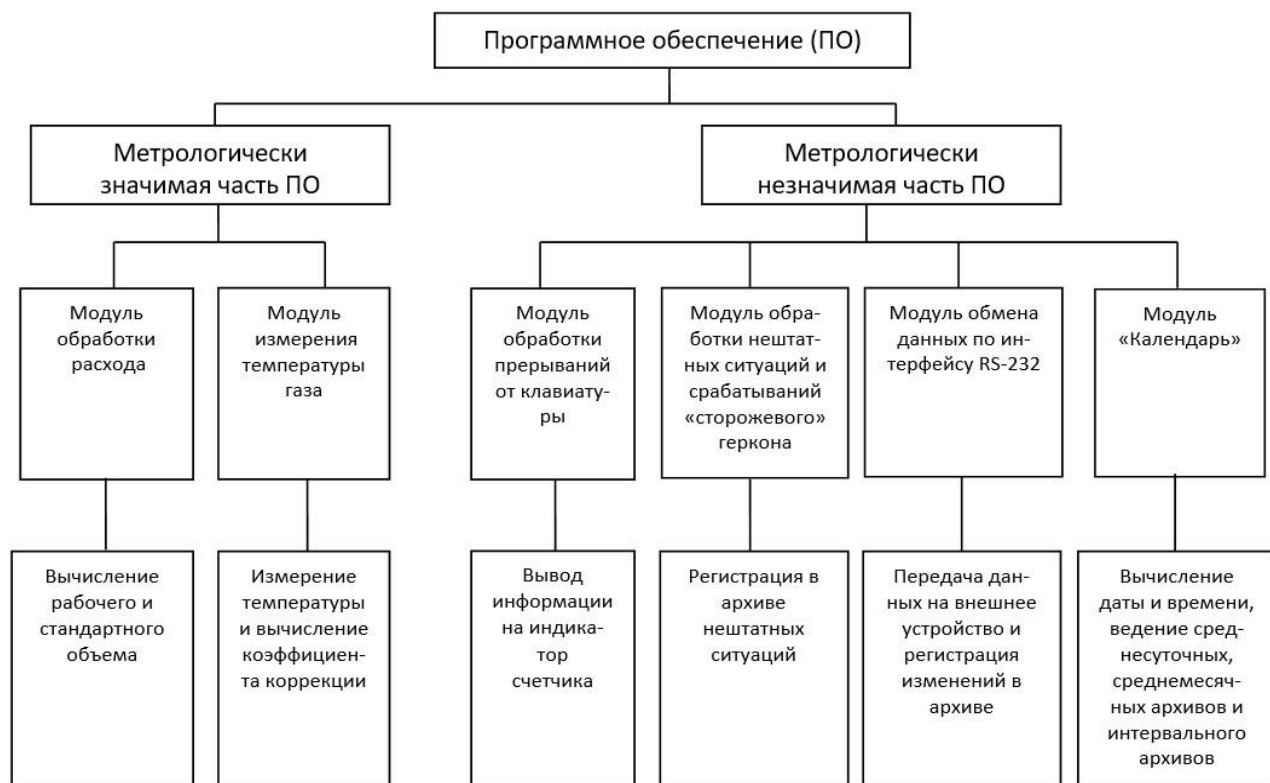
Программное обеспечение (ПО)

Метрологически значимая часть ПО

Метрологически незначимая часть ПО

Модуль обработки расхода

Модуль измерения температуры газа

Модуль обработки прерываний от клавиатуры

Модуль обработки нештатных ситуаций и срабатываний «сторожевого» геркона

Модуль обмена данных по интерфейсу RS-232

Модуль «Календарь»

Вычисление рабочего и стандартного объема

Измерение температуры и вычисление коэффициента коррекции

Вывод информации на индикатор счетчика

Регистрация в архиве нештатных ситуаций

Передача данных на внешнее устройство и регистрация изменений в архиве

Вычисление даты и времени, ведение среднесуточных, среднемесячных архивов и интервального архивов